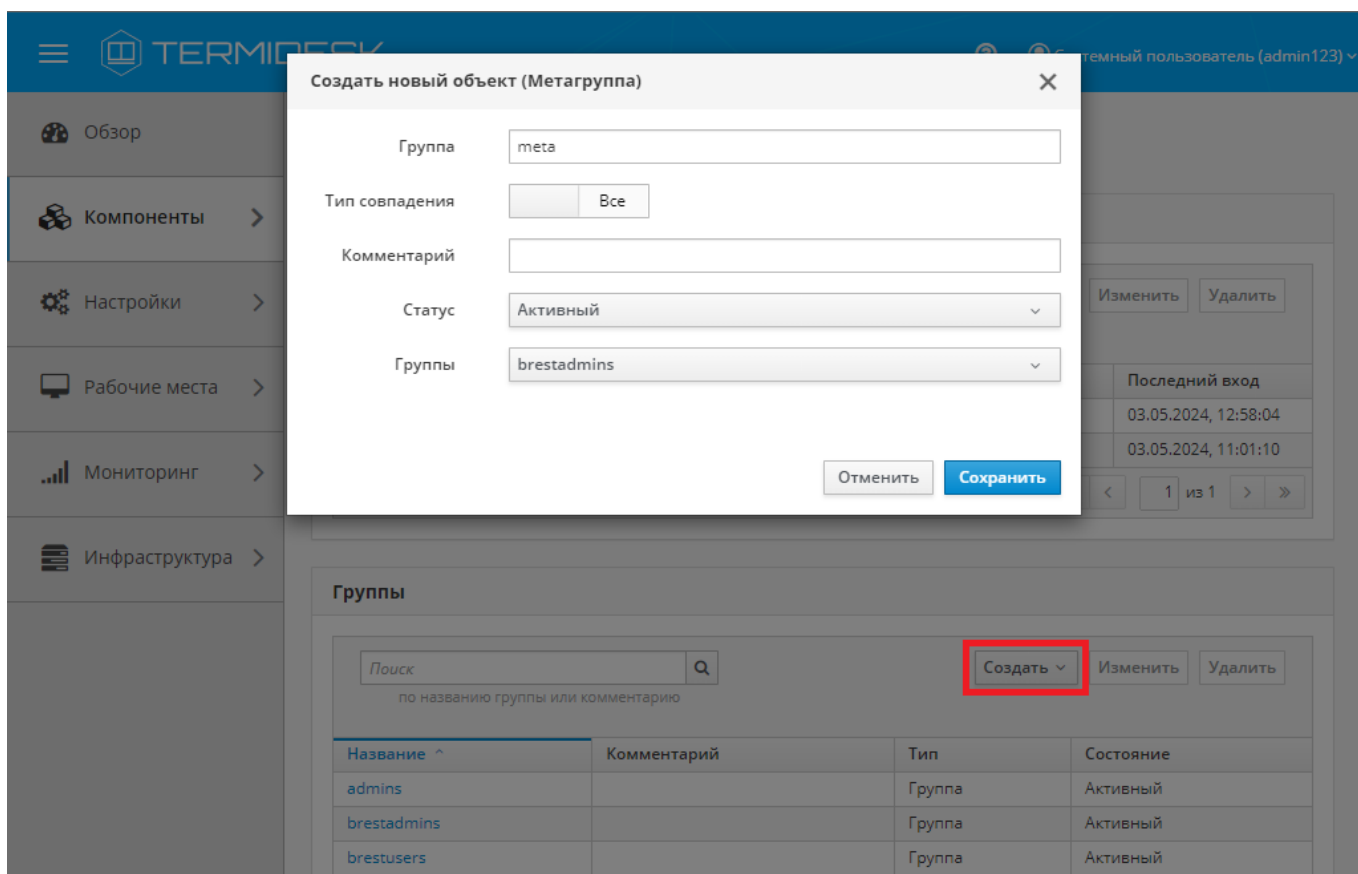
TERMI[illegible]

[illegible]темный пользователь (admin123)

Обзор

Компоненты

Настройки

Рабочие места

Мониторинг

Инфраструктура

Создать новый объект (Метагруппа)

Группа meta

Тип совпадения Все

Комментарий

Статус Активный

Группы brestadmins

Отменить Сохранить

Изменить Удалить

| Последний вход |
|---|
| 03.05.2024, 12:58:04 |
| 03.05.2024, 11:01:10 |

1 из 1

Группы

Поиск

по названию группы или комментарию

Создать Изменить Удалить

| Название | Комментарий | Тип | Состояние |
|---|---|---|---|
| admins | | Группа | Активный |
| brestadmins | | Группа | Активный |
| brestusers | | Группа | Активный |